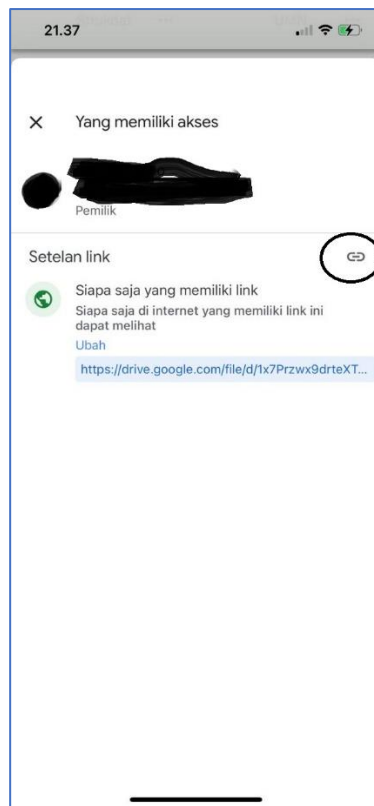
21.37

×  Yang memiliki akses

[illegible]
Pemilik

Setelan link

Siapa saja yang memiliki link
Siapa saja di internet yang memiliki link ini dapat melihat
Ubah
https://drive.google.com/file/d/1x7Przwx9drteXT...